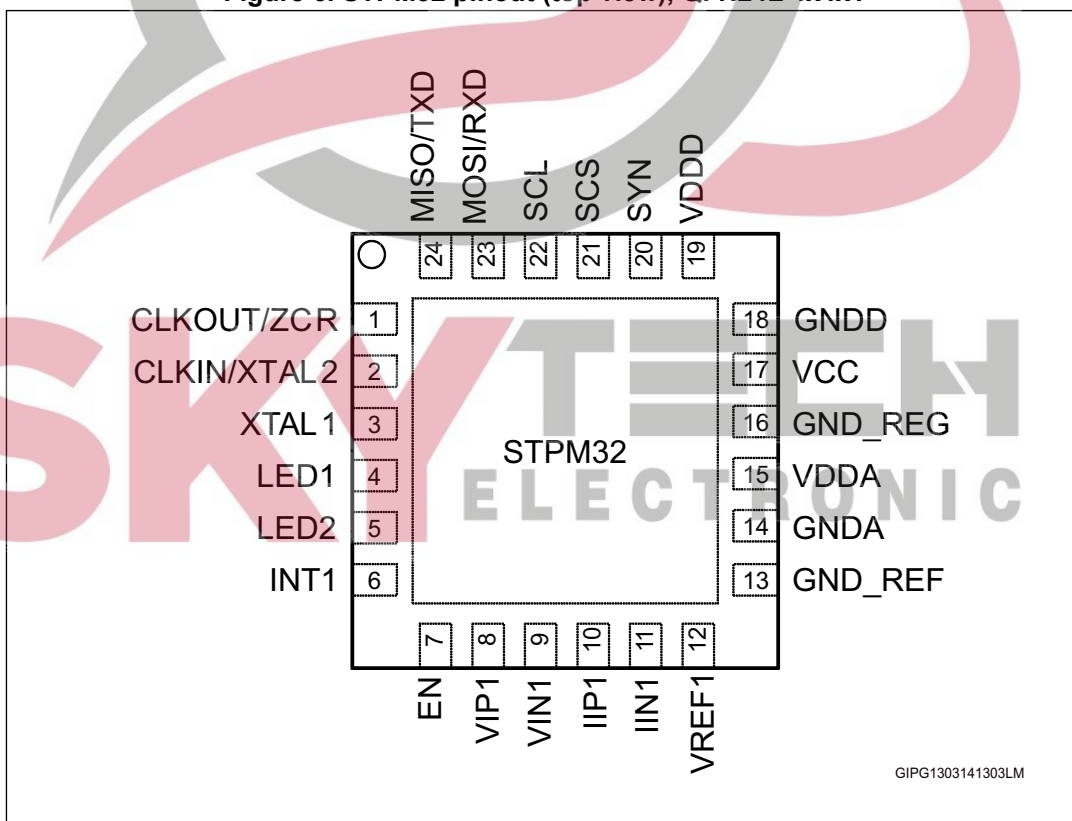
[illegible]

MISO/TXD
MOSI/RXD
SCL
SCS
SYN
VDDD

24
23
22
21
20
19

CLKOUT/ZCR 1
CLKIN/XTAL2 2
XTAL1 3
LED1 4
LED2 5
INT1 6

STPM32

18 GNDD
17 VCC
16 GND_REG
15 VDDA
14 GNDA
13 GND_REF

7
8
9
10
11
12

EN
VIP1
VIN1
IIP1
IIN1
VREF1

ELECTRONIC

GIPG1303141303LM